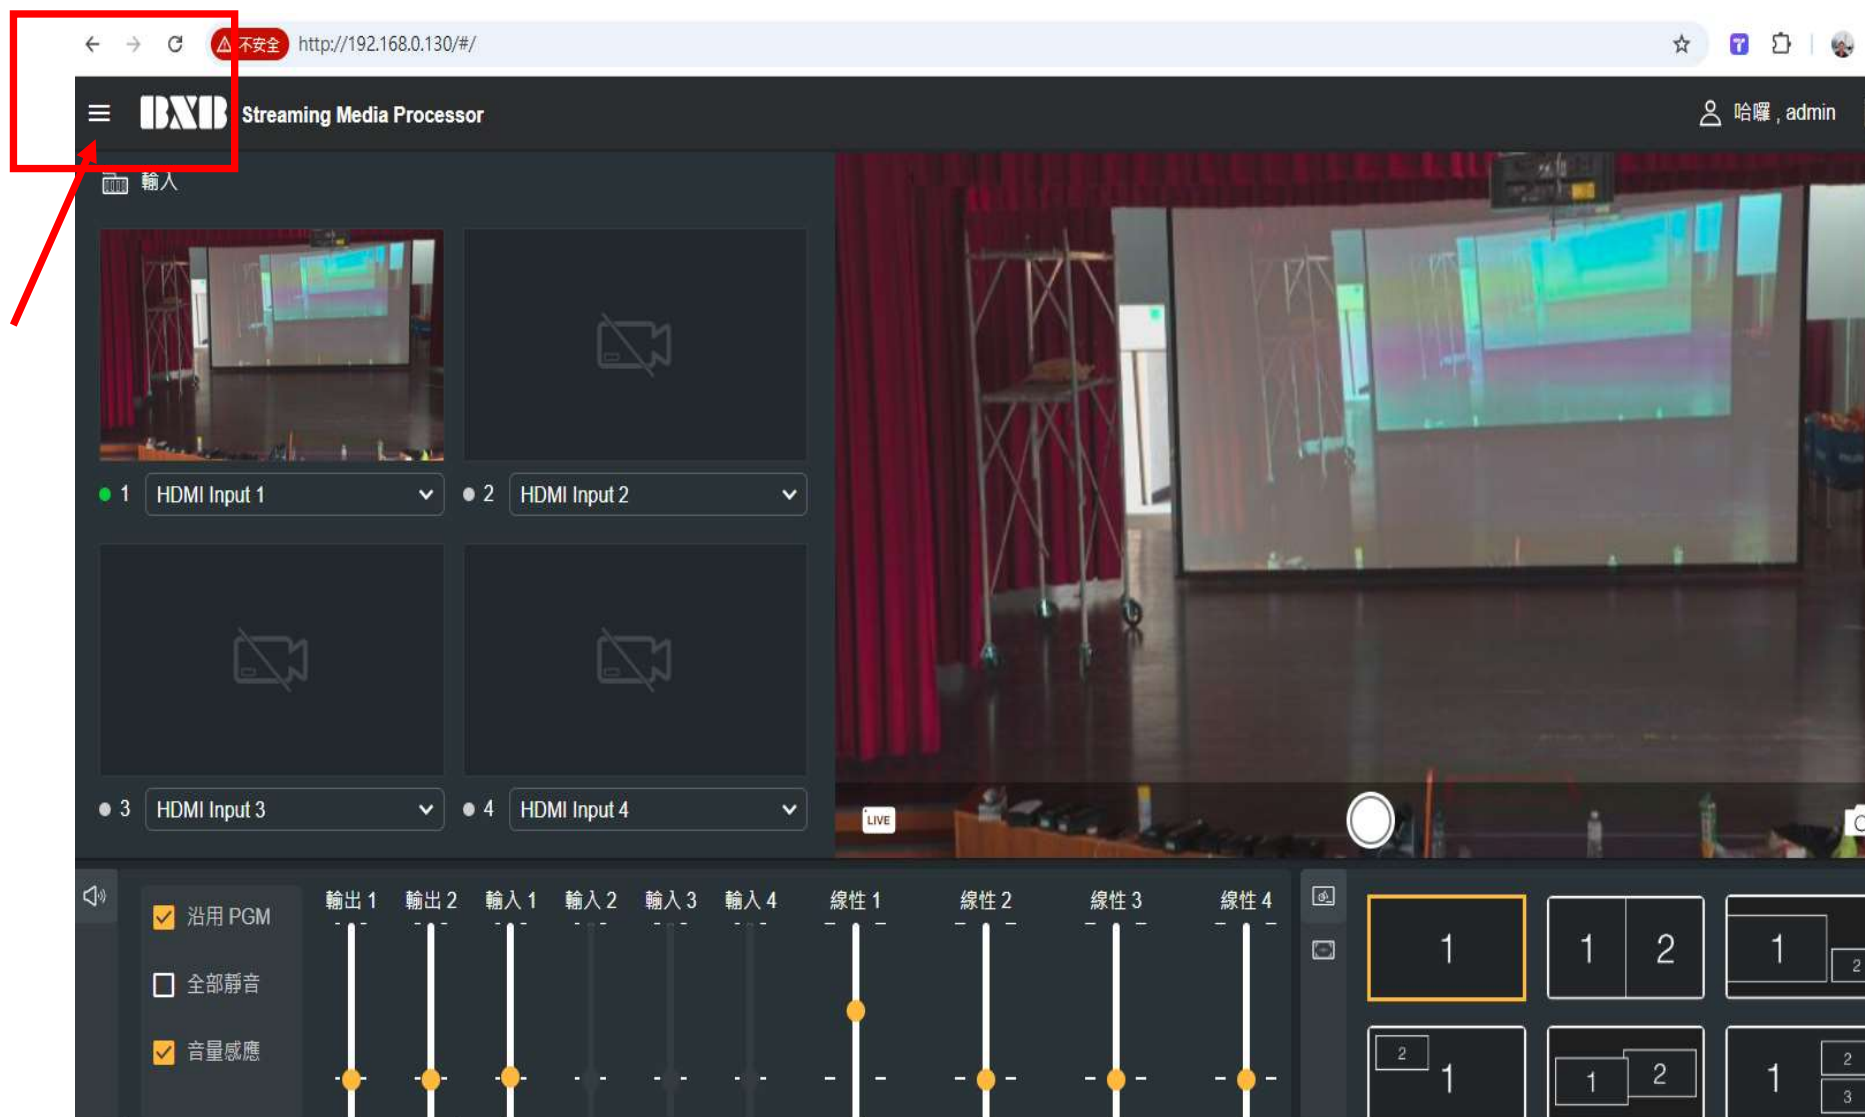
不安全 http://192.168.0.130/#/

BXB Streaming Media Processor

哈囉 , admin

輸入

1 HDMI Input 1
2 HDMI Input 2
3 HDMI Input 3
4 HDMI Input 4

LIVE

沿用 PGM
全部靜音
音量感應

輸出 1 輸出 2 輸入 1 輸入 2 輸入 3 輸入 4 綫性 1 綫性 2 綫性 3 綫性 4

1
1 2
1 2
2 1
1 2
1 2 3